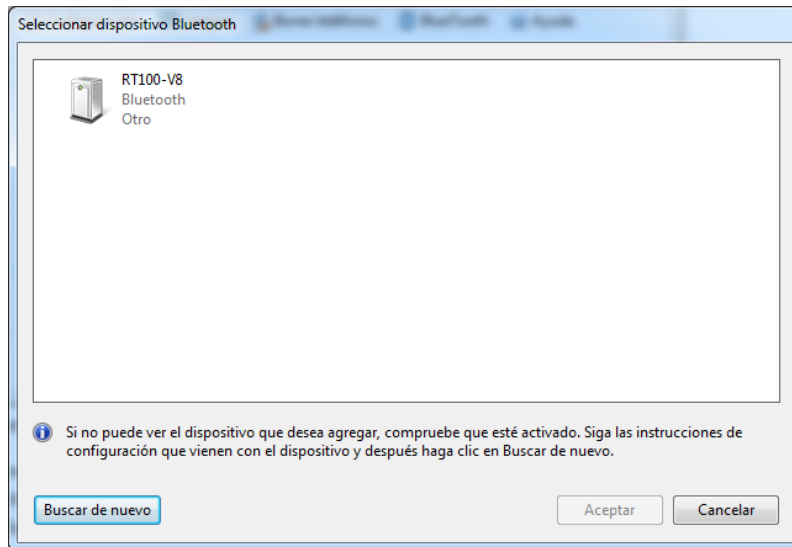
Seleccionar dispositivo Bluetooth

RT100-V8
Bluetooth
Otro

Si no puede ver el dispositivo que desea agregar, compruebe que esté activado. Siga las instrucciones de configuración que vienen con el dispositivo y después haga clic en Buscar de nuevo.

Buscar de nuevo

Aceptar

Cancelar